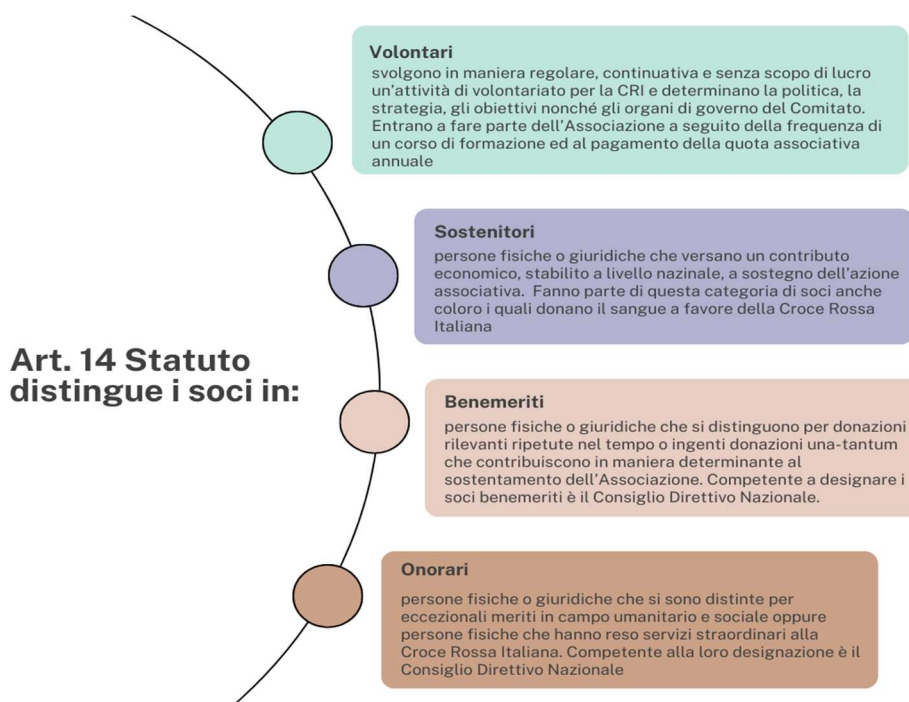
Art. 14 Statuto distingue i soci in:

Volontari
svolgono in maniera regolare, continuativa e senza scopo di lucro un'attività di volontariato per la CRI e determinano la politica, la strategia, gli obiettivi nonché gli organi di governo del Comitato. Entrano a fare parte dell'Associazione a seguito della frequenza di un corso di formazione ed al pagamento della quota associativa annuale

Sostenitori
persone fisiche o giuridiche che versano un contributo economico, stabilito a livello nazinale, a sostegno dell'azione associativa. Fanno parte di questa categoria di soci anche coloro i quali donano il sangue a favore della Croce Rossa Italiana

Benemeriti
persone fisiche o giuridiche che si distinguono per donazioni rilevanti ripetute nel tempo o ingenti donazioni una-tantum che contribuiscono in maniera determinante al sostentamento dell'Associazione. Competente a designare i soci benemeriti è il Consiglio Direttivo Nazionale.

Onorari
persone fisiche o giuridiche che si sono distinte per eccezionali meriti in campo umanitario e sociale oppure persone fisiche che hanno reso servizi straordinari alla Croce Rossa Italiana. Competente alla loro designazione è il Consiglio Direttivo Nazionale